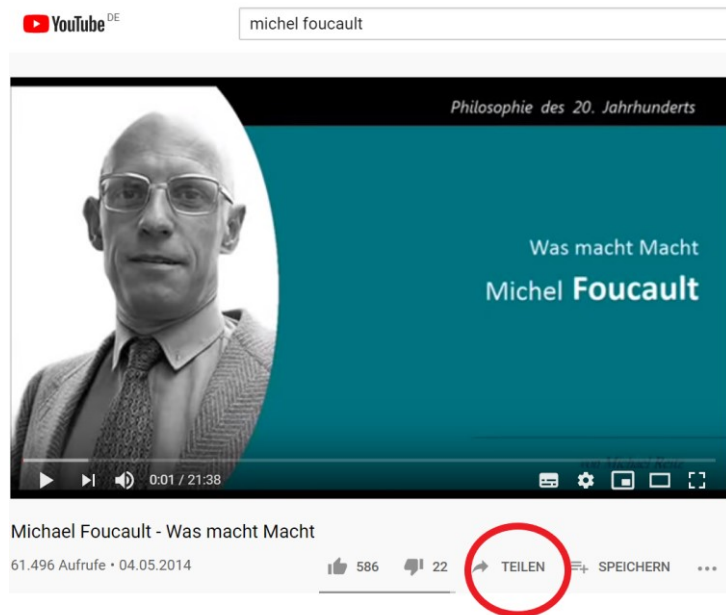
YouTube DE

michel foucault

Philosophie des 20. Jahrhunderts

Was macht Macht

Michel Foucault

0:01 / 21:38

Michael Foucault - Was macht Macht

61.496 Aufrufe • 04.05.2014

586

22

TEILEN

SPEICHERN

...